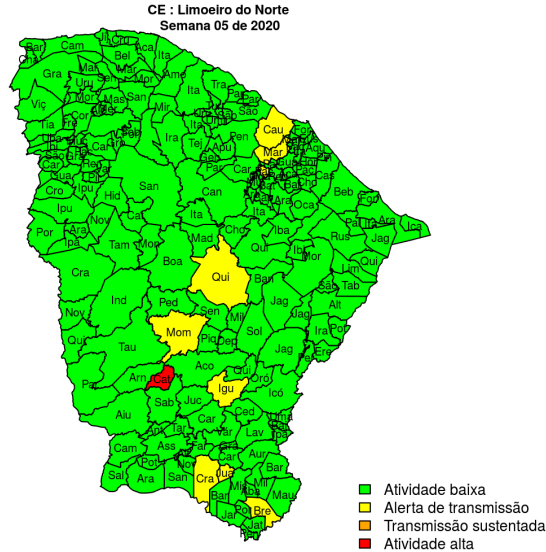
CE : Limoeiro do Norte
Semana 05 de 2020

Bar Cam Jij Cru Aca Ita Bel Mar Mar Gra Uru Sen Mor Mor Ame Viç Mor Mas Sob San Mir Tra Par Cau Cor São Tia Umi Pen Mar Tej Apu Car For Gra Ibi Res Gua Cro Ipu Hid San Can Ita Beb Ipu Nov Cat Ita Oca Par Ara Ica Por Ara Ipa Tam Mon Mad Cho Qui Iba Rus Jag Boa Qui Ban Mor Qui Lim Cra Sab Tab Ind Ped Jag Alt Nov Mom Sen Mil Sol Jag Ira Per Qui Tau Pio Dep Jag Pot Arn Car Aco Igu Qui Oro Pa Sab Juc Icó Aiu Car Ced Ant Tar Ass Lav Cam Far Gra Aur Nov Sal Ara San Cra Jua Mil Mau Bar Bre Jat Jar Por Pen

Atividade baixa
Alerta de transmissão
Transmissão sustentada
Atividade alta